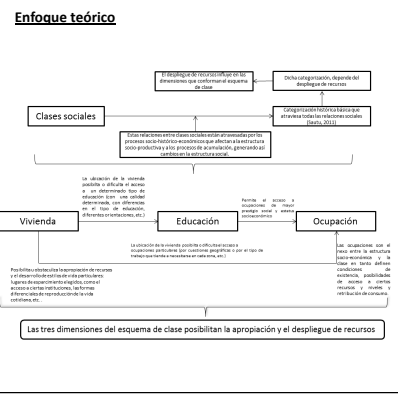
Enfoque teórico

El despliegue de recursos influye en las dimensiones que conformarán el esquema de clase

Dicha categorización, depende del despliegue de recursos

Clases sociales

Categorización histórica básica que atraviesa todas las relaciones sociales (Sautu, 2011)

Estas relaciones entre clases sociales están atravesadas por los procesos socio-histórico-económicos que afectan a la estructura socio-productiva y a los procesos de acumulación, generando así cambios en la estructura social.

La ubicación de la vivienda posibilita o dificulta el acceso a un determinado tipo de educación (con una calidad determinada, con diferencias en el tipo de educación, diferentes orientaciones, etc.)

Permite el acceso a ocupaciones de mayor prestigio social y estatus socioeconómico

Vivienda

Educación

Ocupación

La ubicación de la vivienda posibilita o dificulta el acceso a ocupaciones particulares (por cuestiones geográficas o por el tipo de trabajo que tiende a necesitarse en cada zona, etc.)

Posibilita u obstaculiza la apropiación de recursos y el desarrollo de estilos de vida particulares: lugares de esparcimiento elegidos, como el acceso a ciertas instituciones, las formas diferenciales de reproducción de la vida cotidiana, etc.

Las ocupaciones son el nexo entre la estructura socio-económica y la clase en tanto definen condiciones de existencia, posibilidades de acceso a ciertos recursos y niveles y retribución de consumo.

Las tres dimensiones del esquema de clase posibilitan la apropiación y el despliegue de recursos